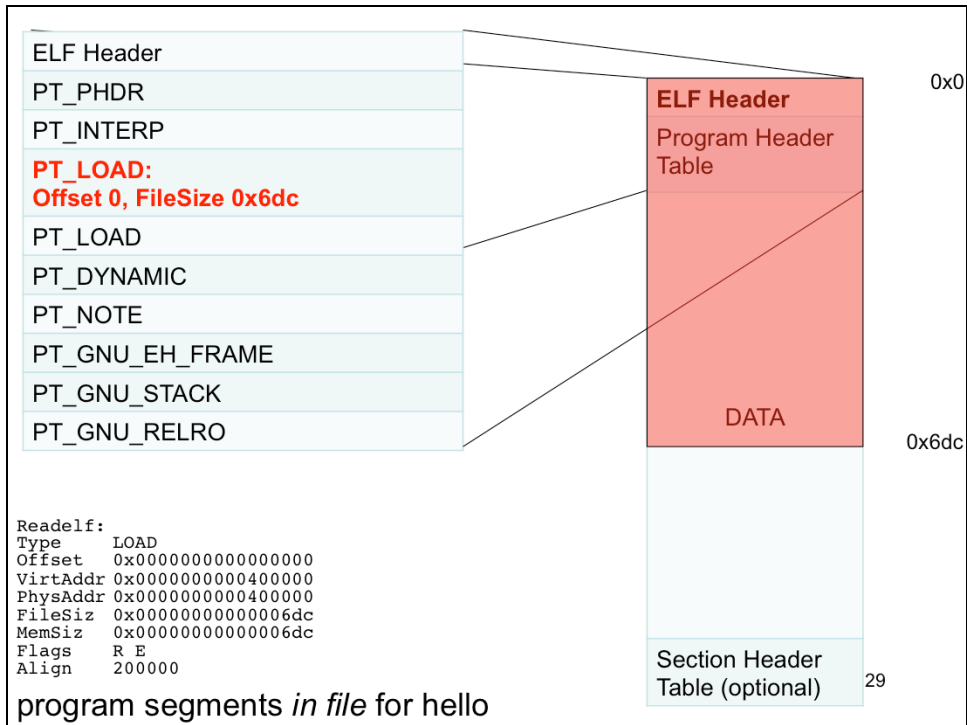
ELF Header
PT_PHDR
PT_INTERP
PT_LOAD:
Offset 0, FileSize 0x6dc
PT_LOAD
PT_DYNAMIC
PT_NOTE
PT_GNU_EH_FRAME
PT_GNU_STACK
PT_GNU_RELRO

0x0

ELF Header
Program Header Table

DATA

0x6dc

Section Header Table (optional)

Readelf:
Type LOAD
Offset 0x0000000000000000
VirtAddr 0x0000000000400000
PhysAddr 0x0000000000400000
FileSiz 0x00000000000006dc
MemSiz 0x00000000000006dc
Flags R E
Align 200000

program segments *in file* for hello

29